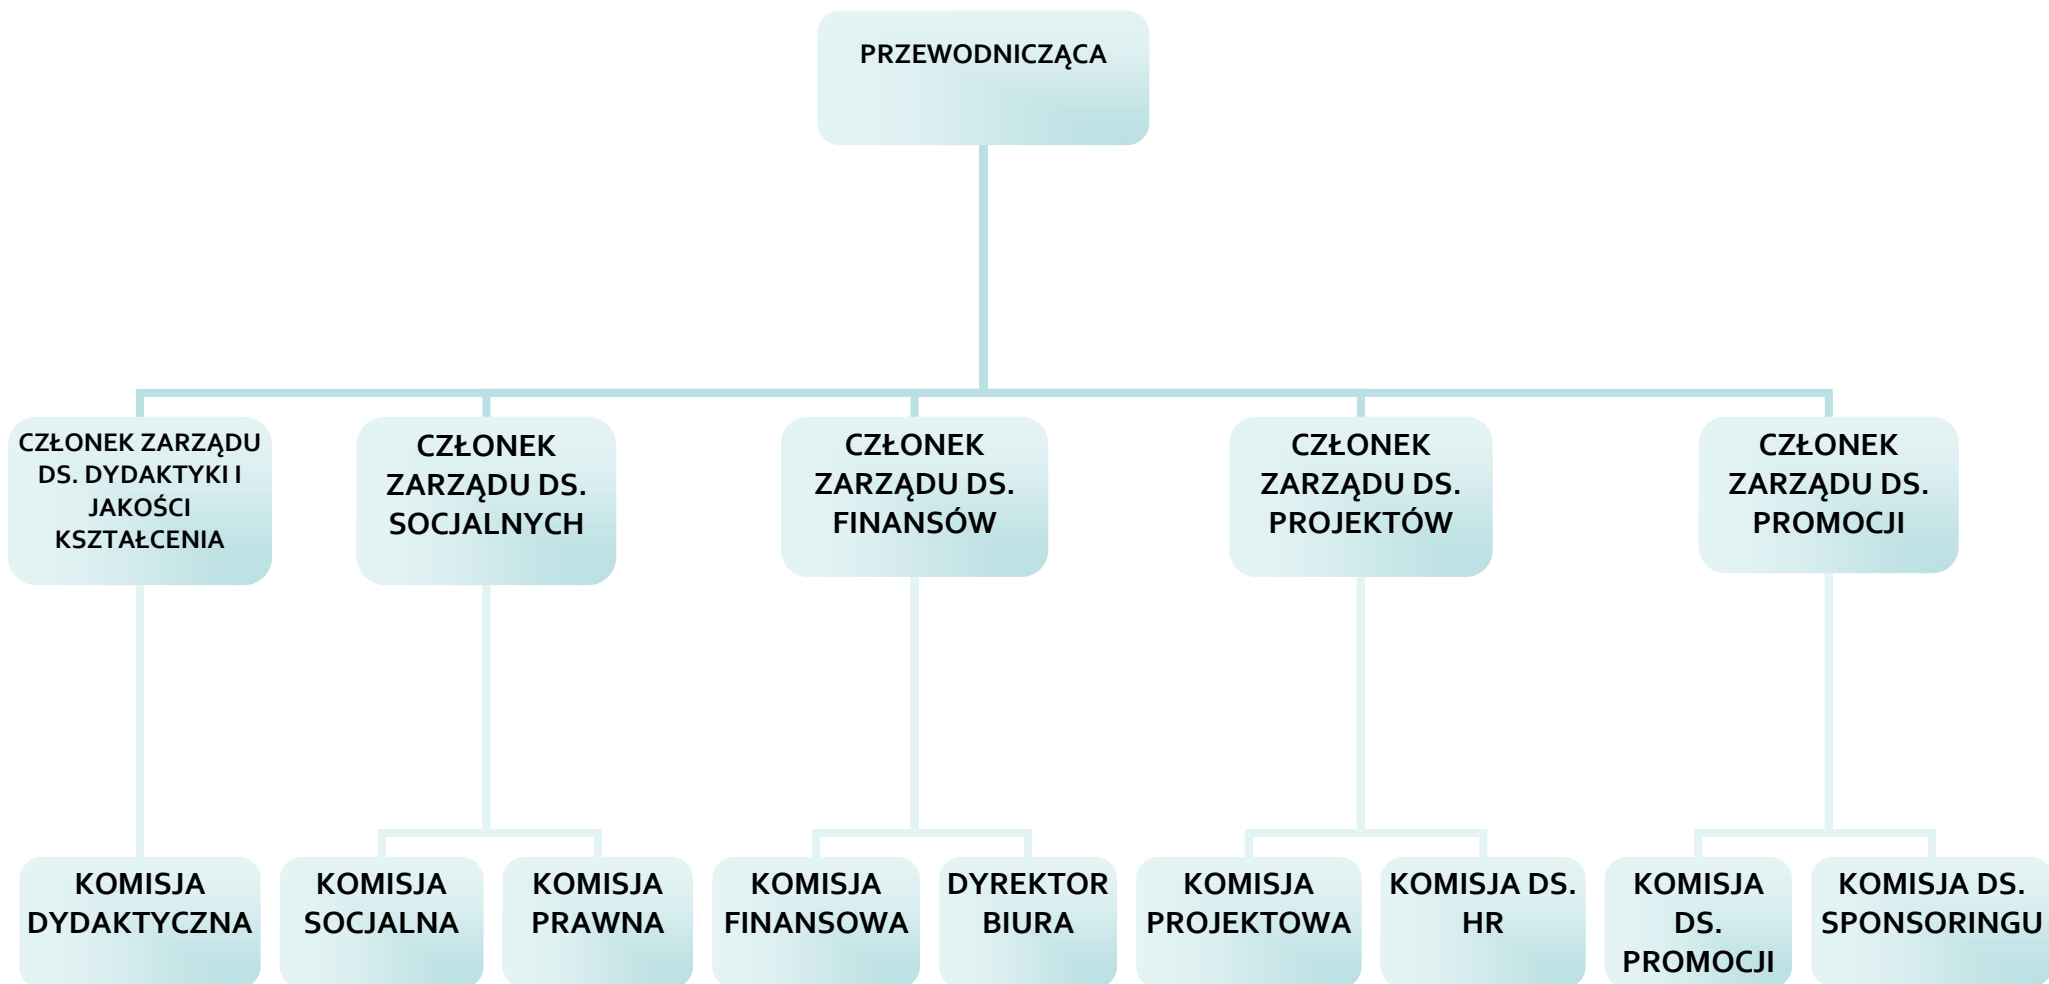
PRZEWODNICZĄCA

CZŁONEK ZARZĄDU DS. DYDAKTYKI I JAKOŚCI KSZTAŁCENIA

CZŁONEK ZARZĄDU DS. SOCJALNYCH

CZŁONEK ZARZĄDU DS. FINANSÓW

CZŁONEK ZARZĄDU DS. PROJEKTÓW

CZŁONEK ZARZĄDU DS. PROMOCJI

KOMISJA DYDAKTYCZNA

KOMISJA SOCJALNA

KOMISJA PRAWNA

KOMISJA FINANSOWA

DYREKTOR BIURA

KOMISJA PROJEKTOWA

KOMISJA DS. HR

KOMISJA DS. PROMOCJI

KOMISJA DS. SPONSORINGU